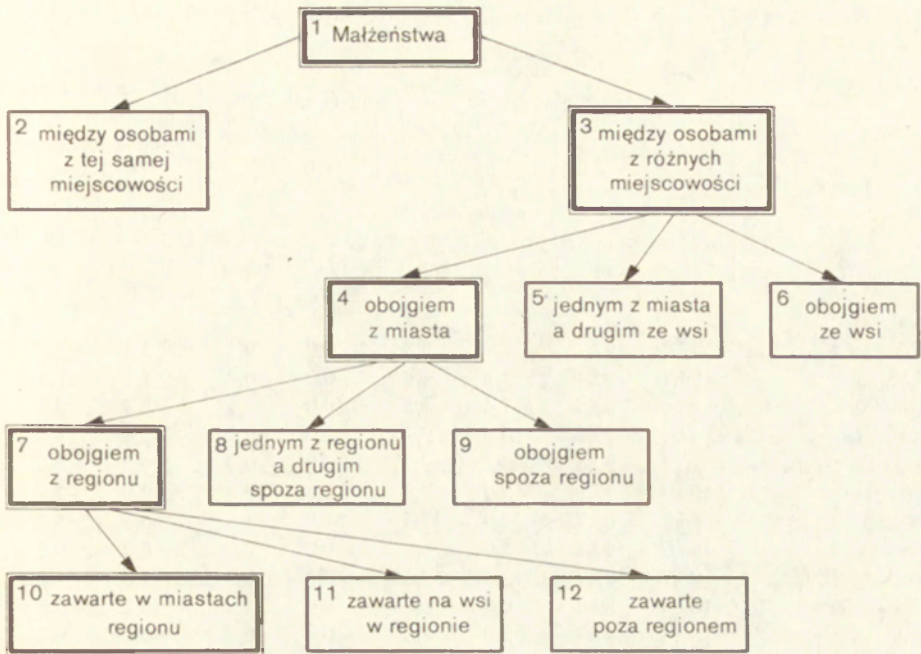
1 Małżeństwa

2 między osobami z tej samej miejscowości

3 między osobami z różnych miejscowości

4 obojgiem z miasta

5 jednym z miasta a drugim ze wsi

6 obojgiem ze wsi

7 obojgiem z regionu

8 jednym z regionu a drugim spoza regionu

9 obojgiem spoza regionu

10 zawarte w miastach regionu

11 zawarte na wsi w regionie

12 zawarte poza regionem